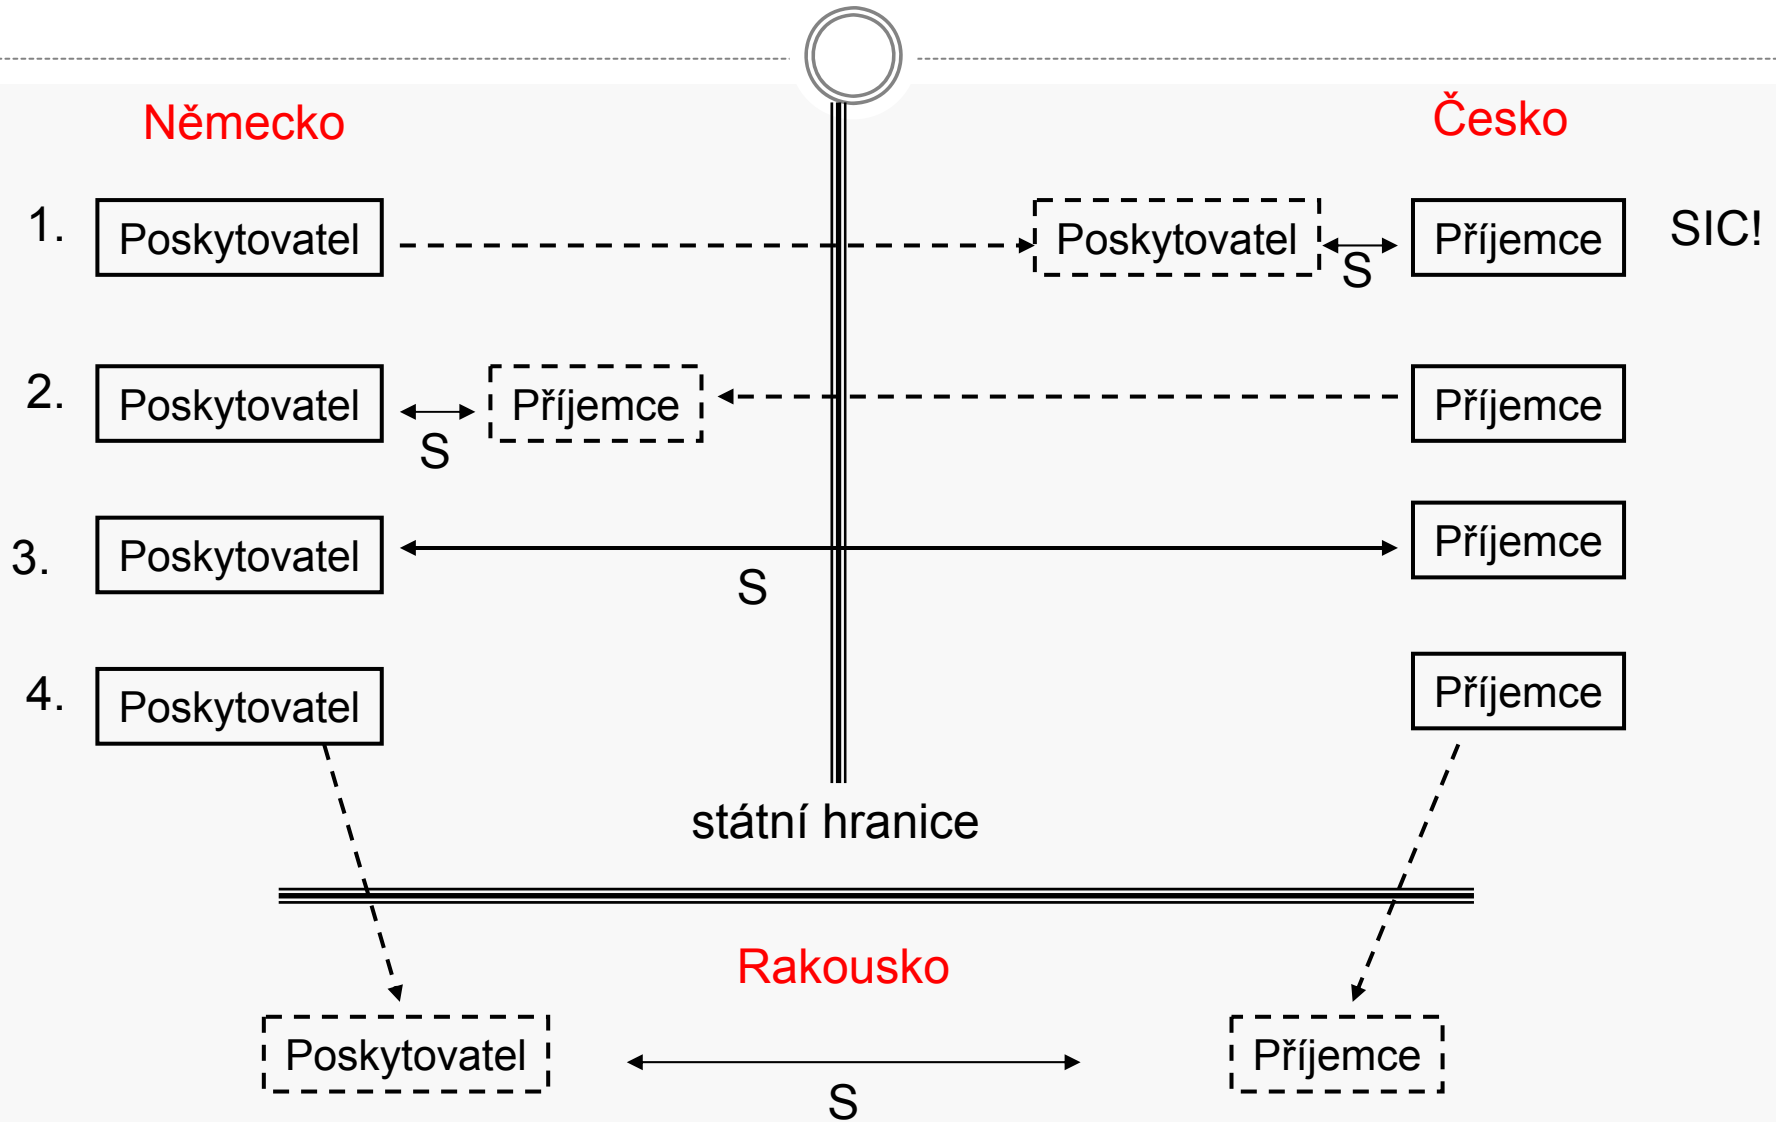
Německo

Česko

1. Poskytovatel

Poskytovatel

S

Příjemce

SIC!

2. Poskytovatel

S

Příjemce

Příjemce

3. Poskytovatel

S

Příjemce

4. Poskytovatel

Příjemce

státní hranice

Rakousko

Poskytovatel

S

Příjemce